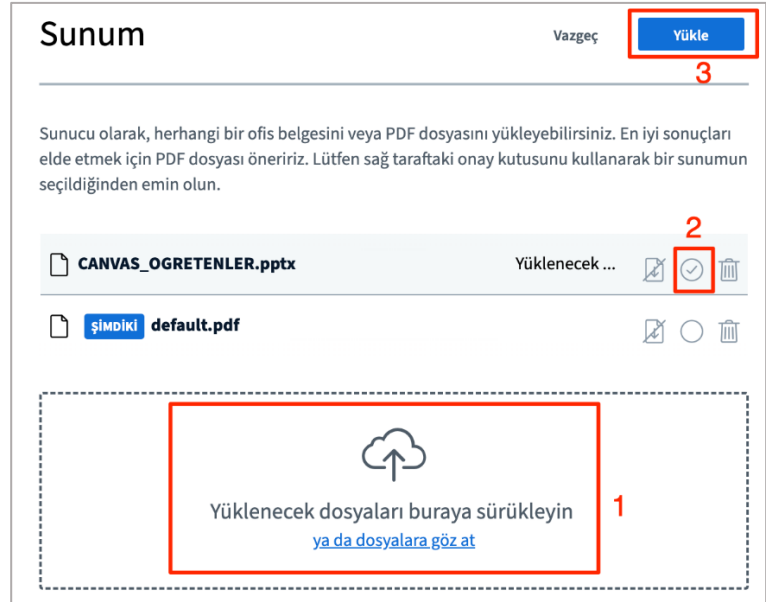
Sunum

Vazgeç

Yükle

3

Sunucu olarak, herhangi bir ofis belgesini veya PDF dosyasını yükleyebilirsiniz. En iyi sonuçları elde etmek için PDF dosyası öneririz. Lütfen sağ taraftaki onay kutusunu kullanarak bir sunumun seçildiğinden emin olun.

2

CANVAS_OGRETENLER.pptx

Yüklenecek ...

ŞİMDİKİ default.pdf

Yüklenecek dosyaları buraya sürükleyin

ya da dosyalara göz at

1